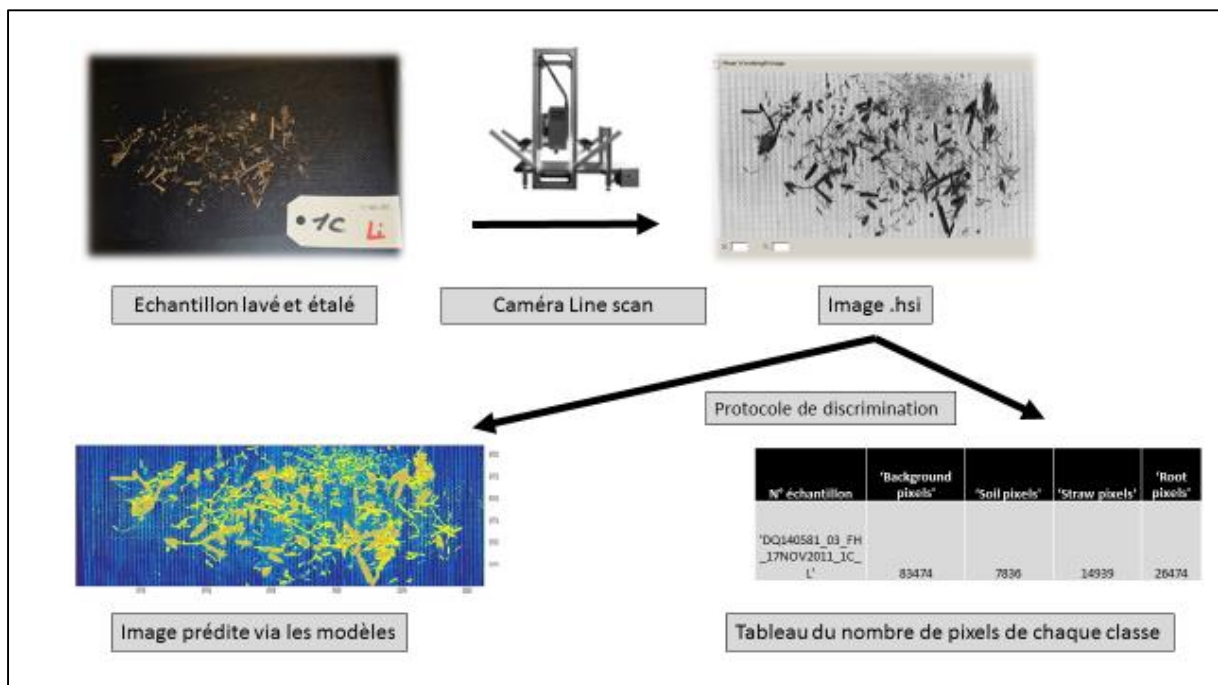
•1C Li

Echantillon lavé et étalé

Caméra Line scan

Image .hsi

Protocole de discrimination

| N° échantillon | 'Background pixels' | 'Soil pixels' | 'Straw pixels' | 'Root pixels' |
|---|---|---|---|---|
| 'DQ140581_03_FH_17NOV2011_1C_L' | 83474 | 7836 | 14939 | 26474 |

Image prédite via les modèles

Tableau du nombre de pixels de chaque classe